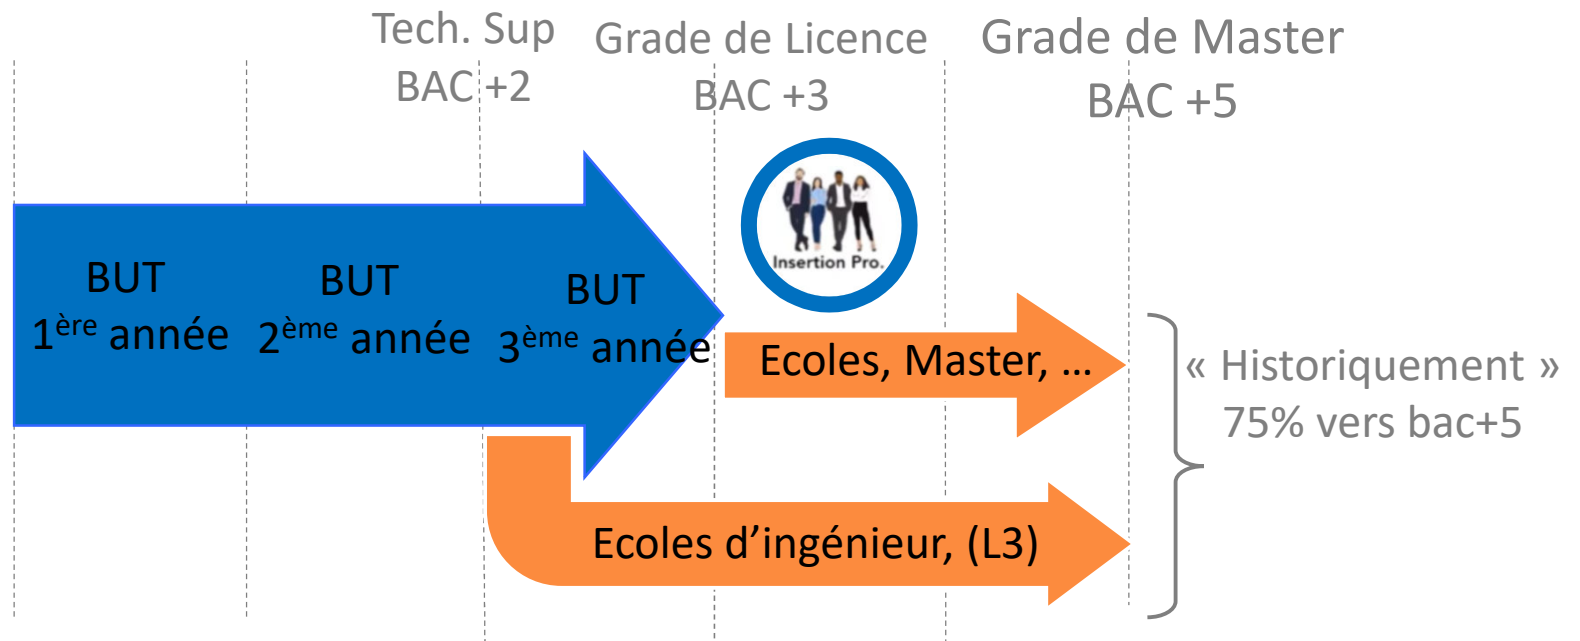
Tech. Sup
BAC +2

Grade de Licence
BAC +3

Grade de Master
BAC +5

BUT
1$^{ère}$ année

BUT
2$^{ème}$ année

BUT
3$^{ème}$ année

Insertion Pro.

Ecoles, Master, …

Ecoles d’ingénieur, (L3)

« Historiquement »
75% vers bac+5